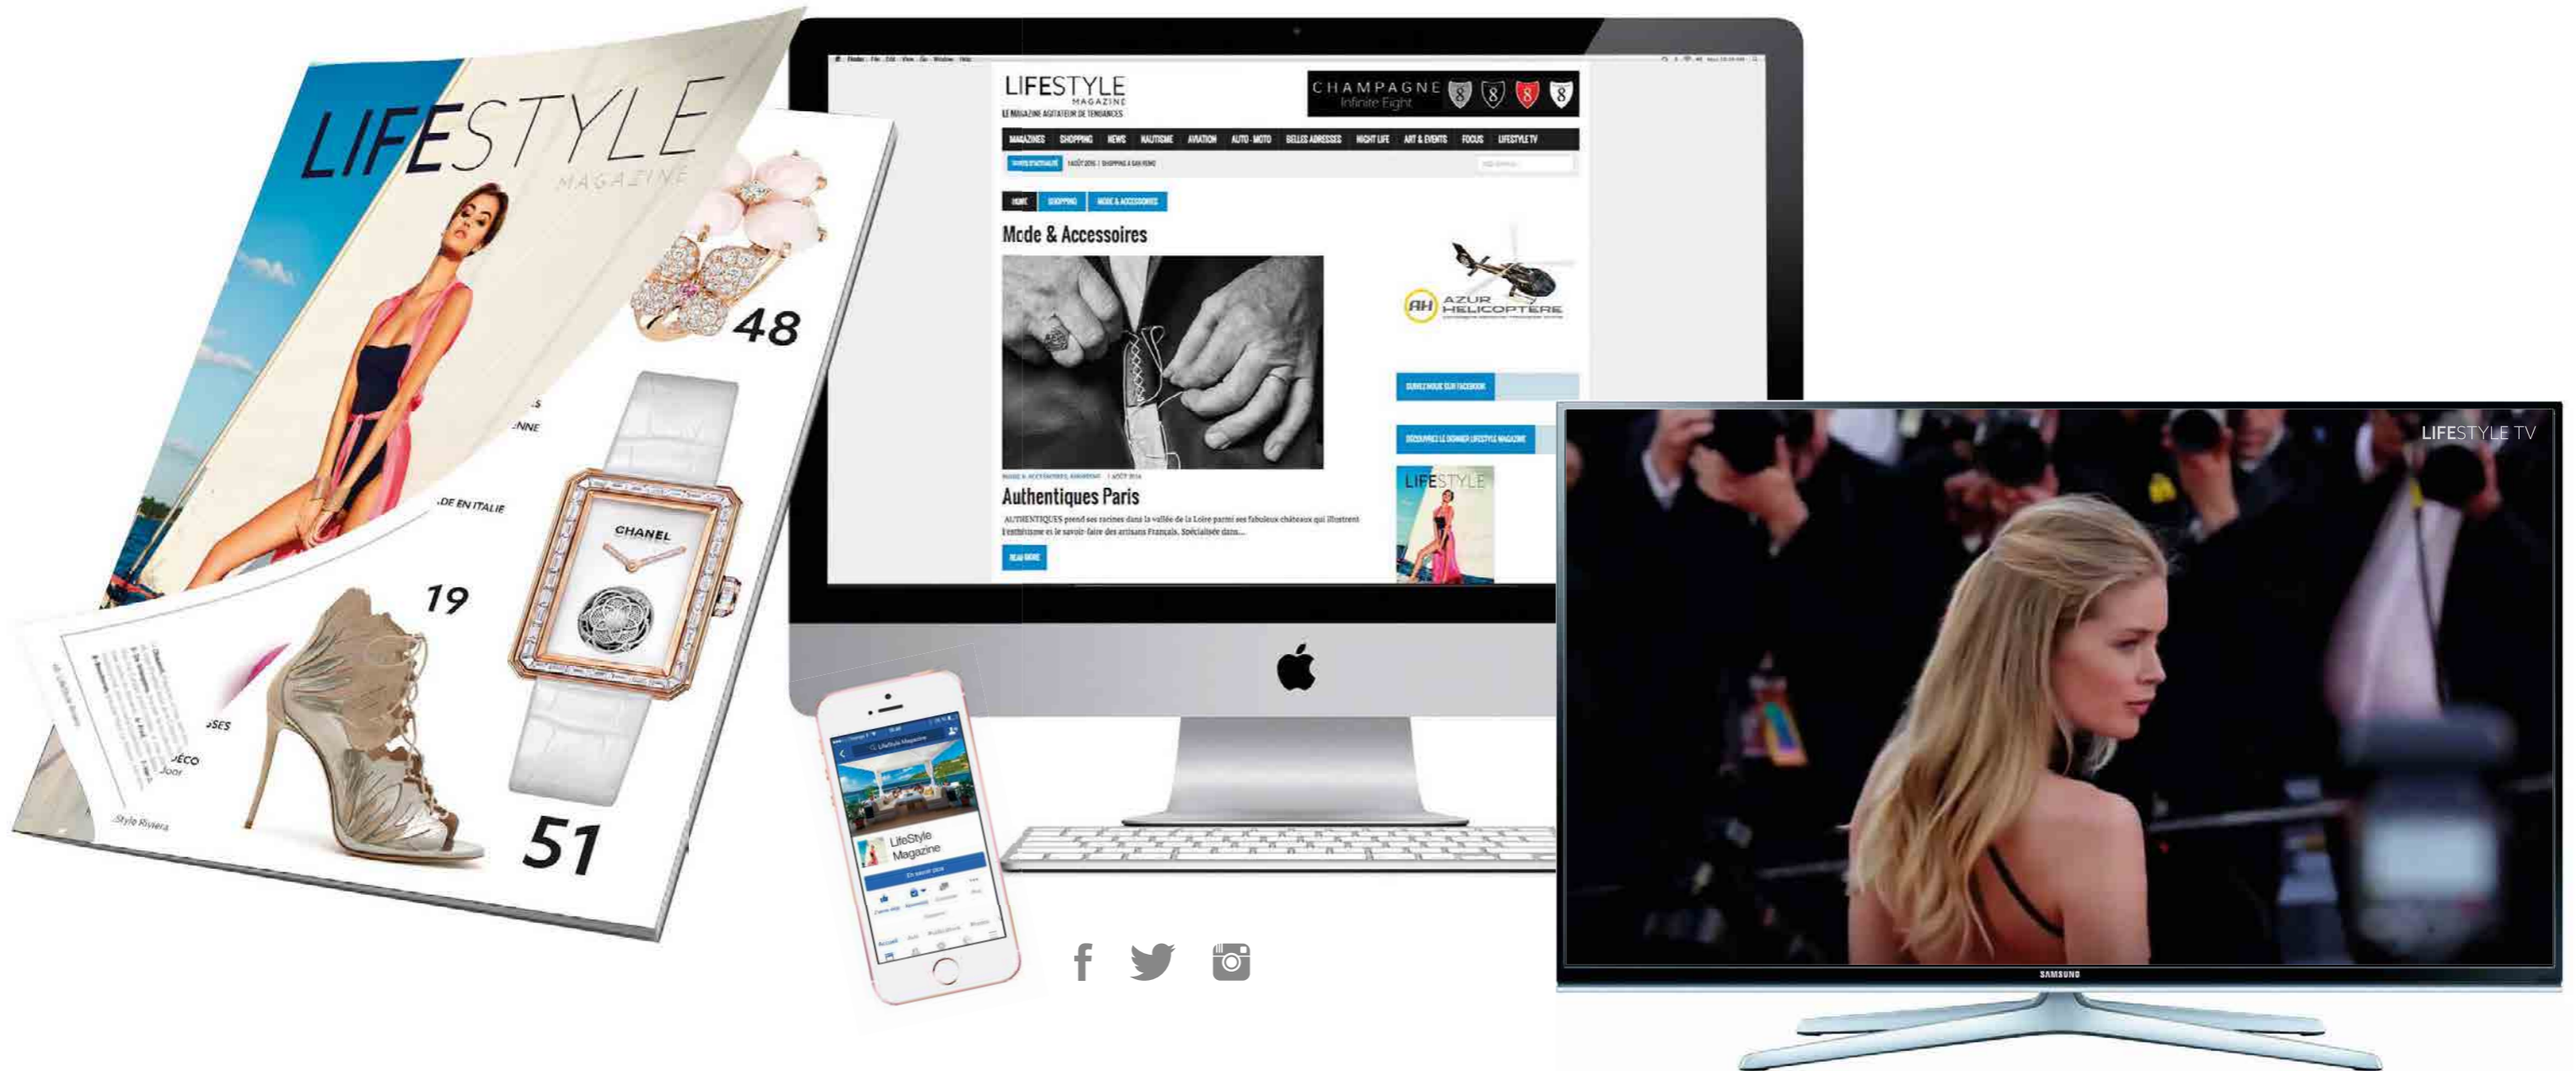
LIFESTYLE
MAGAZINE

48

...S
...NNE

...DE EN ITALIE

CHANEL

19

...SES

...ÉCO

Style Riviera

51

LIFESTYLE
MAGAZINE
LE MAGAZINE AGITATEUR DE TENDANCES

CHAMPAGNE
Infinite Eight

MAGAZINES SHOPPING NEWS NAUTISME AVIATION AUTO - MOTO BELLES ADRESSES NIGHT LIFE ART & EVENTS FOCUS LIFESTYLE TV

HOME SHOPPING MODE & ACCESSOIRES

Mode & Accessoires

AZUR HELICOPTERE

Authentiques Paris

AUTHENTIQUES prend ses racines dans la vallée de la Loire parmi ses fabuleux châteaux qui illustrent l'esthétisme et le savoir-faire des artisans Français. Spécialisée dans...

READ MORE

LIFESTYLE

LifeStyle Magazine

LIFESTYLE TV

SAMSUNG